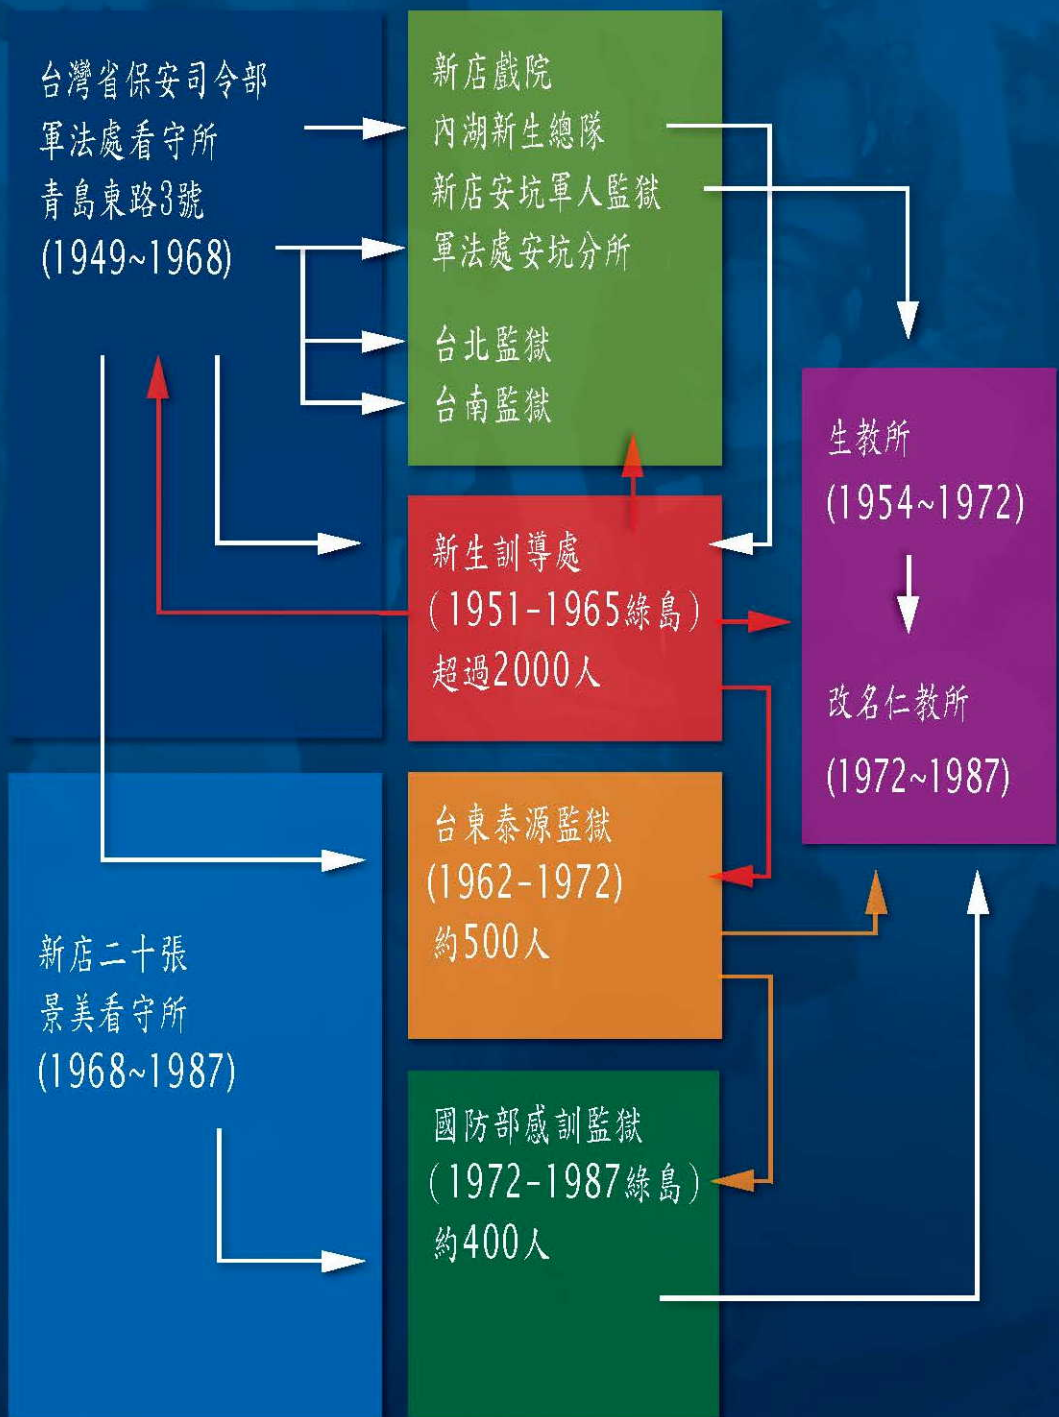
台灣省保安司令部
軍法處看守所
青島東路3號
(1949~1968)

新店戲院
內湖新生總隊
新店安坑軍人監獄
軍法處安坑分所

台北監獄
台南監獄

新生訓導處
(1951-1965綠島)
超過2000人

生教所
(1954~1972)

改名仁教所
(1972~1987)

台東泰源監獄
(1962-1972)
約500人

新店二十張
景美看守所
(1968~1987)

國防部感訓監獄
(1972-1987綠島)
約400人